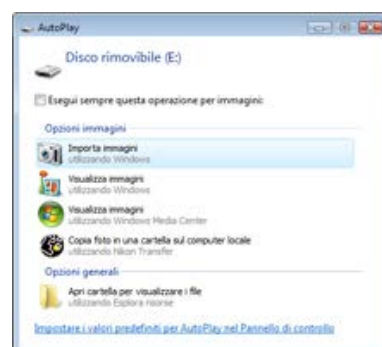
AutoPlay

Disco rimovibile (E:)

Esegui sempre questa operazione per immagini:

Opzioni immagini

Importa immagini
utilizzando Windows

Visualizza immagini
utilizzando Windows

Visualizza immagini
utilizzando Windows Media Center

Copia foto in una cartella sul computer locale
utilizzando Nikon Transfer

Opzioni generali

Apri cartella per visualizzare i file
utilizzando Esplora risorse

Impostare i valori predefiniti per AutoPlay nel Pannello di controllo